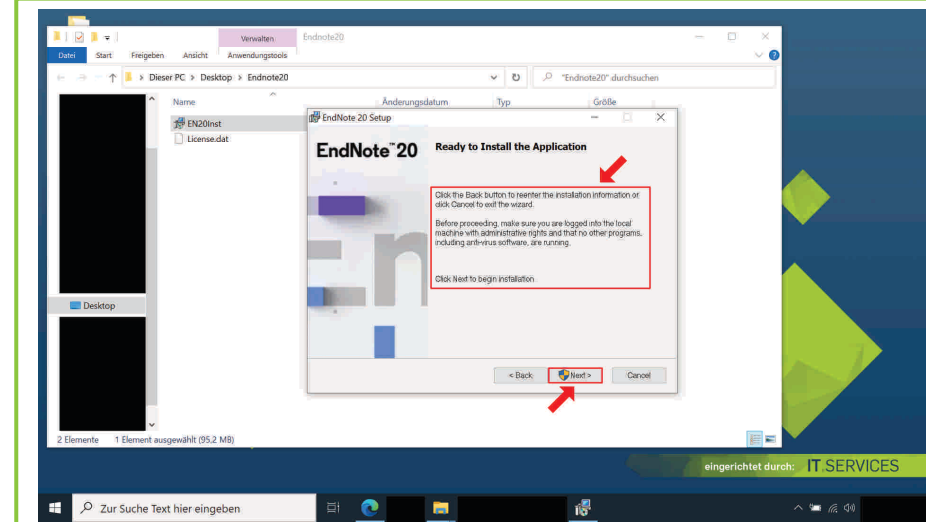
Verwalten Endnote20

Datei Start Freigeben Ansicht Anwendungstools

Dieser PC > Desktop > Endnote20

"Endnote20" durchsuchen

Name Änderungsdatum Typ Größe

EN20Inst

License.dat

Desktop

2 Elemente 1 Element ausgewählt (95,2 MB)

EndNote 20 Setup

EndNote™20

Ready to Install the Application

Click the Back button to reenter the installation information or click Cancel to exit the wizard.

Before proceeding, make sure you are logged into the local machine with administrative rights and that no other programs, including anti-virus software, are running.

Click Next to begin installation.

< Back Next > Cancel

eingerichtet durch: IT.SERVICES

Zur Suche Text hier eingeben